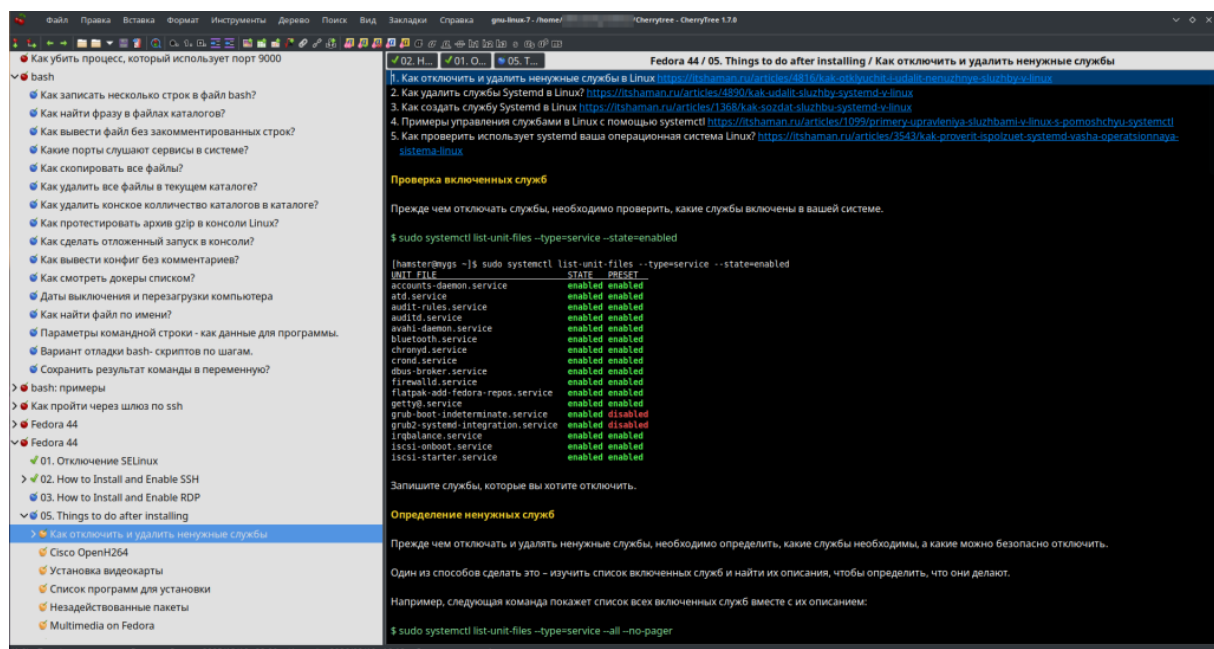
Файл Правка Вставка Формат Инструменты Дерево Поиск Вид Закладки Справка gnu-linux-7 - /home/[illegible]Cherrytree - CherryTree 1.7.0

02. H... 01. O... 05. T...

Fedora 44 / 05. Things to do after installing / Как отключить и удалить ненужные службы

Как убить процесс, который использует порт 9000
bash
Как записать несколько строк в файл bash?
Как найти фразу в файлах каталогов?
Как вывести файл без закомментированных строк?
Какие порты слушают сервисы в системе?
Как скопировать все файлы?
Как удалить все файлы в текущем каталоге?
Как удалить конское количество каталогов в каталоге?
Как протестировать архив gzip в консоли Linux?
Как сделать отложенный запуск в консоли?
Как вывести конфиг без комментариев?
Как смотреть докеры списком?
Даты выключения и перезагрузки компьютера
Как найти файл по имени?
Параметры командной строки - как данные для программы.
Вариант отладки bash- скриптов по шагам.
Сохранить результат команды в переменную?
bash: примеры
Как пройти через шлюз по ssh
Fedora 44
Fedora 44
01. Отключение SELinux
02. How to Install and Enable SSH
03. How to Install and Enable RDP
05. Things to do after installing
Как отключить и удалить ненужные службы
Cisco OpenH264
Установка видеокарты
Список программ для установки
Незадействованные пакеты
Multimedia on Fedora

1. Как отключить и удалить ненужные службы в Linux https://itshaman.ru/articles/4816/kak-otklyuchit-i-udalit-nenuzhnye-sluzhby-v-linux
2. Как удалить службу Systemd в Linux? https://itshaman.ru/articles/4890/kak-udalit-sluzhby-systemd-v-linux
3. Как создать службу Systemd в Linux https://itshaman.ru/articles/1368/kak-sozdat-sluzhbu-systemd-v-linux
4. Примеры управления службами в Linux с помощью systemctl https://itshaman.ru/articles/1099/primery-upravleniya-sluzhbami-v-linux-s-pomoshchyu-systemctl
5. Как проверить использует systemd ваша операционная система Linux? https://itshaman.ru/articles/3543/kak-proverit-ispolzuet-systemd-vasha-operatsionnaya-sistema-linux

Проверка включенных служб

Прежде чем отключать службы, необходимо проверить, какие службы включены в вашей системе.

$ sudo systemctl list-unit-files --type=service --state=enabled

[hamster@mygs ~]$ sudo systemctl list-unit-files --type=service --state=enabled
UNIT FILE STATE PRESET
accounts-daemon.service enabled enabled
atd.service enabled enabled
audit-rules.service enabled enabled
auditd.service enabled enabled
avahi-daemon.service enabled enabled
bluetooth.service enabled enabled
chronyd.service enabled enabled
crond.service enabled enabled
dbus-broker.service enabled enabled
firewalld.service enabled enabled
flatpak-add-fedora-repos.service enabled enabled
getty@.service enabled enabled
grub-boot-indeterminate.service enabled disabled
grub2-systemd-integration.service enabled disabled
irqbalance.service enabled enabled
iscsi-onboot.service enabled enabled
iscsi-starter.service enabled enabled

Запишите службы, которые вы хотите отключить.

Определение ненужных служб

Прежде чем отключать и удалять ненужные службы, необходимо определить, какие службы необходимы, а какие можно безопасно отключить.

Один из способов сделать это – изучить список включенных служб и найти их описания, чтобы определить, что они делают.

Например, следующая команда покажет список всех включенных служб вместе с их описанием:

$ sudo systemctl list-unit-files --type=service --all --no-pager